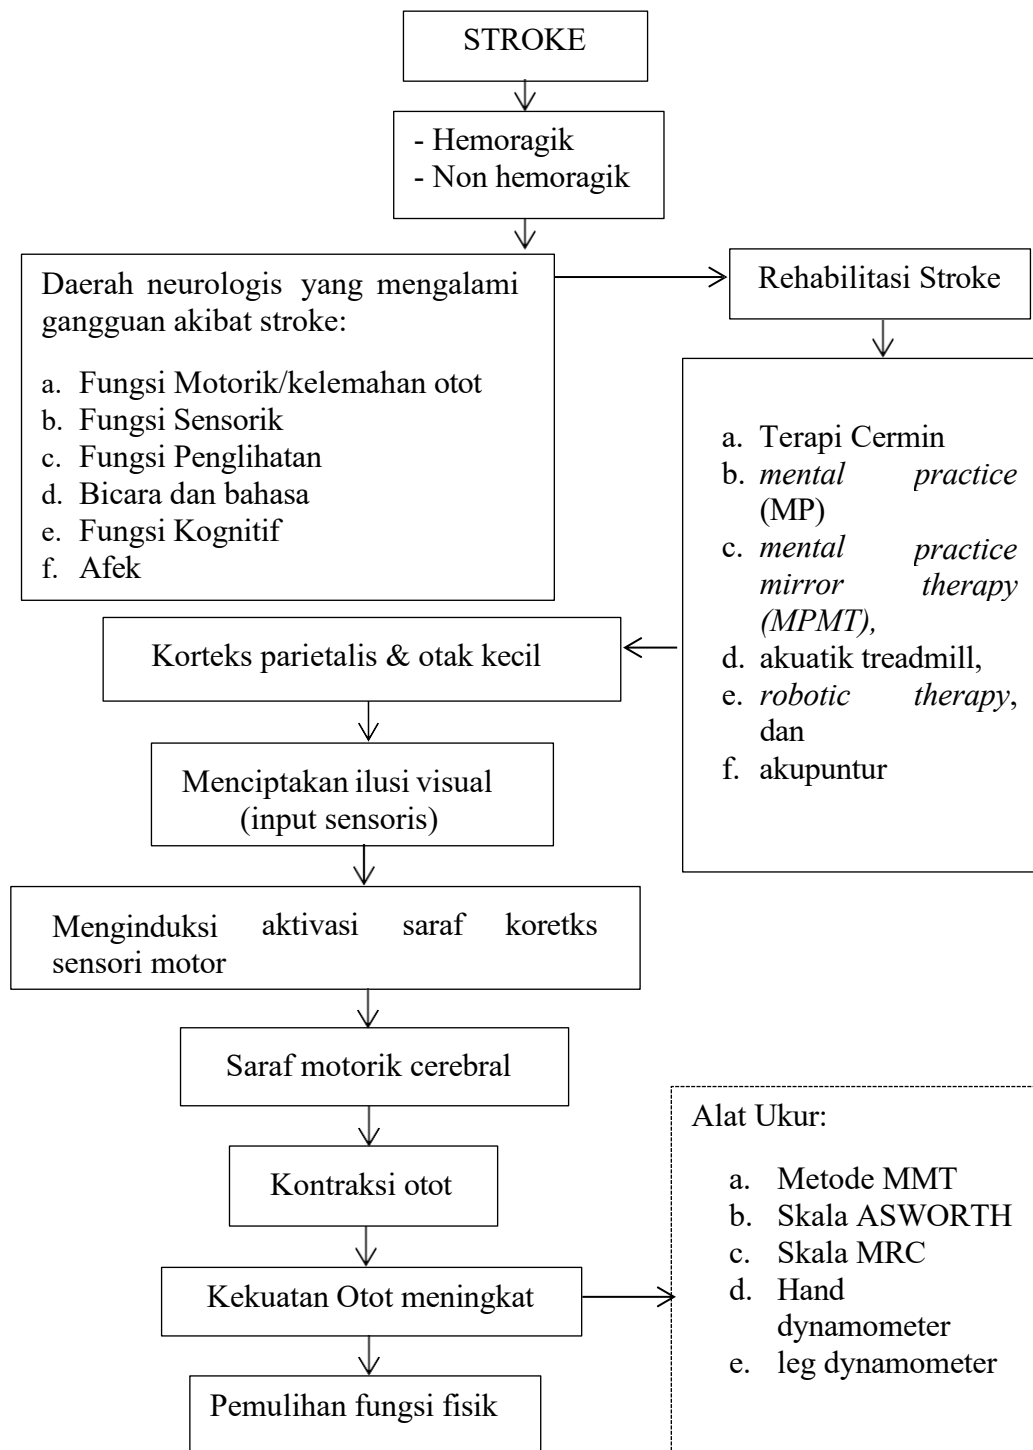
STROKE

- Hemoragik
- Non hemoragik

Daerah neurologis yang mengalami gangguan akibat stroke:

a. Fungsi Motorik/kelemahan otot
b. Fungsi Sensorik
c. Fungsi Penglihatan
d. Bicara dan bahasa
e. Fungsi Kognitif
f. Afek

Rehabilitasi Stroke

a. Terapi Cermin
b. *mental practice* (MP)
c. *mental practice mirror therapy (MPMT),*
d. akuatik treadmill,
e. *robotic therapy*, dan
f. akupuntur

Korteks parietalis & otak kecil

Menciptakan ilusi visual (input sensoris)

Menginduksi aktivasi saraf koretks sensori motor

Saraf motorik cerebral

Kontraksi otot

Kekuatan Otot meningkat

Pemulihan fungsi fisik

Alat Ukur:

a. Metode MMT
b. Skala ASWORTH
c. Skala MRC
d. Hand dynamometer
e. leg dynamometer